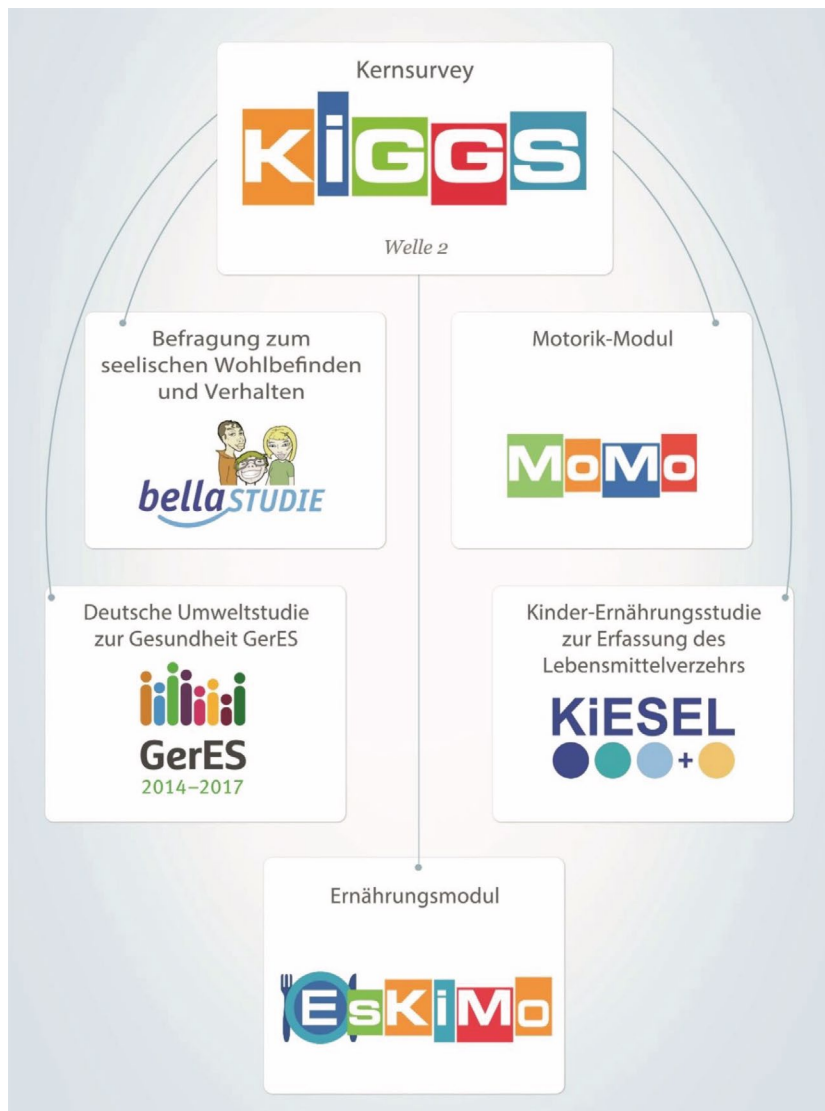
Kernsurvey

KiGGS

Welle 2

Befragung zum seelischen Wohlbefinden und Verhalten

bella STUDIE

Motorik-Modul

MoMo

Deutsche Umweltstudie zur Gesundheit GerES

GerES
2014–2017

Kinder-Ernährungsstudie zur Erfassung des Lebensmittelverzehrs

KiESEL
+

Ernährungsmodul

EsKiMo